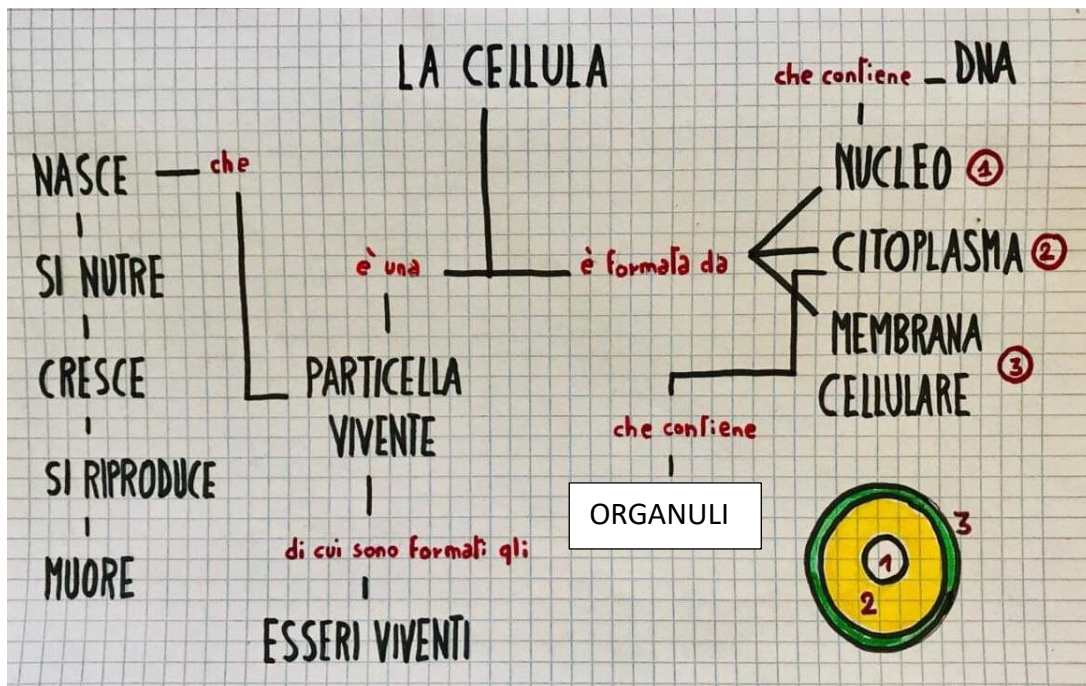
LA CELLULA

che contiene DNA

NUCLEO ①

CITOPLASMA ②

MEMBRANA CELLULARE ③

è una

è formata da

NASCE che

SI NUTRE

CRESCE

SI RIPRODUCE

MUORE

PARTICELLA VIVENTE

di cui sono formati gli

ESSERI VIVENTI

che contiene

ORGANULI

1

2

3